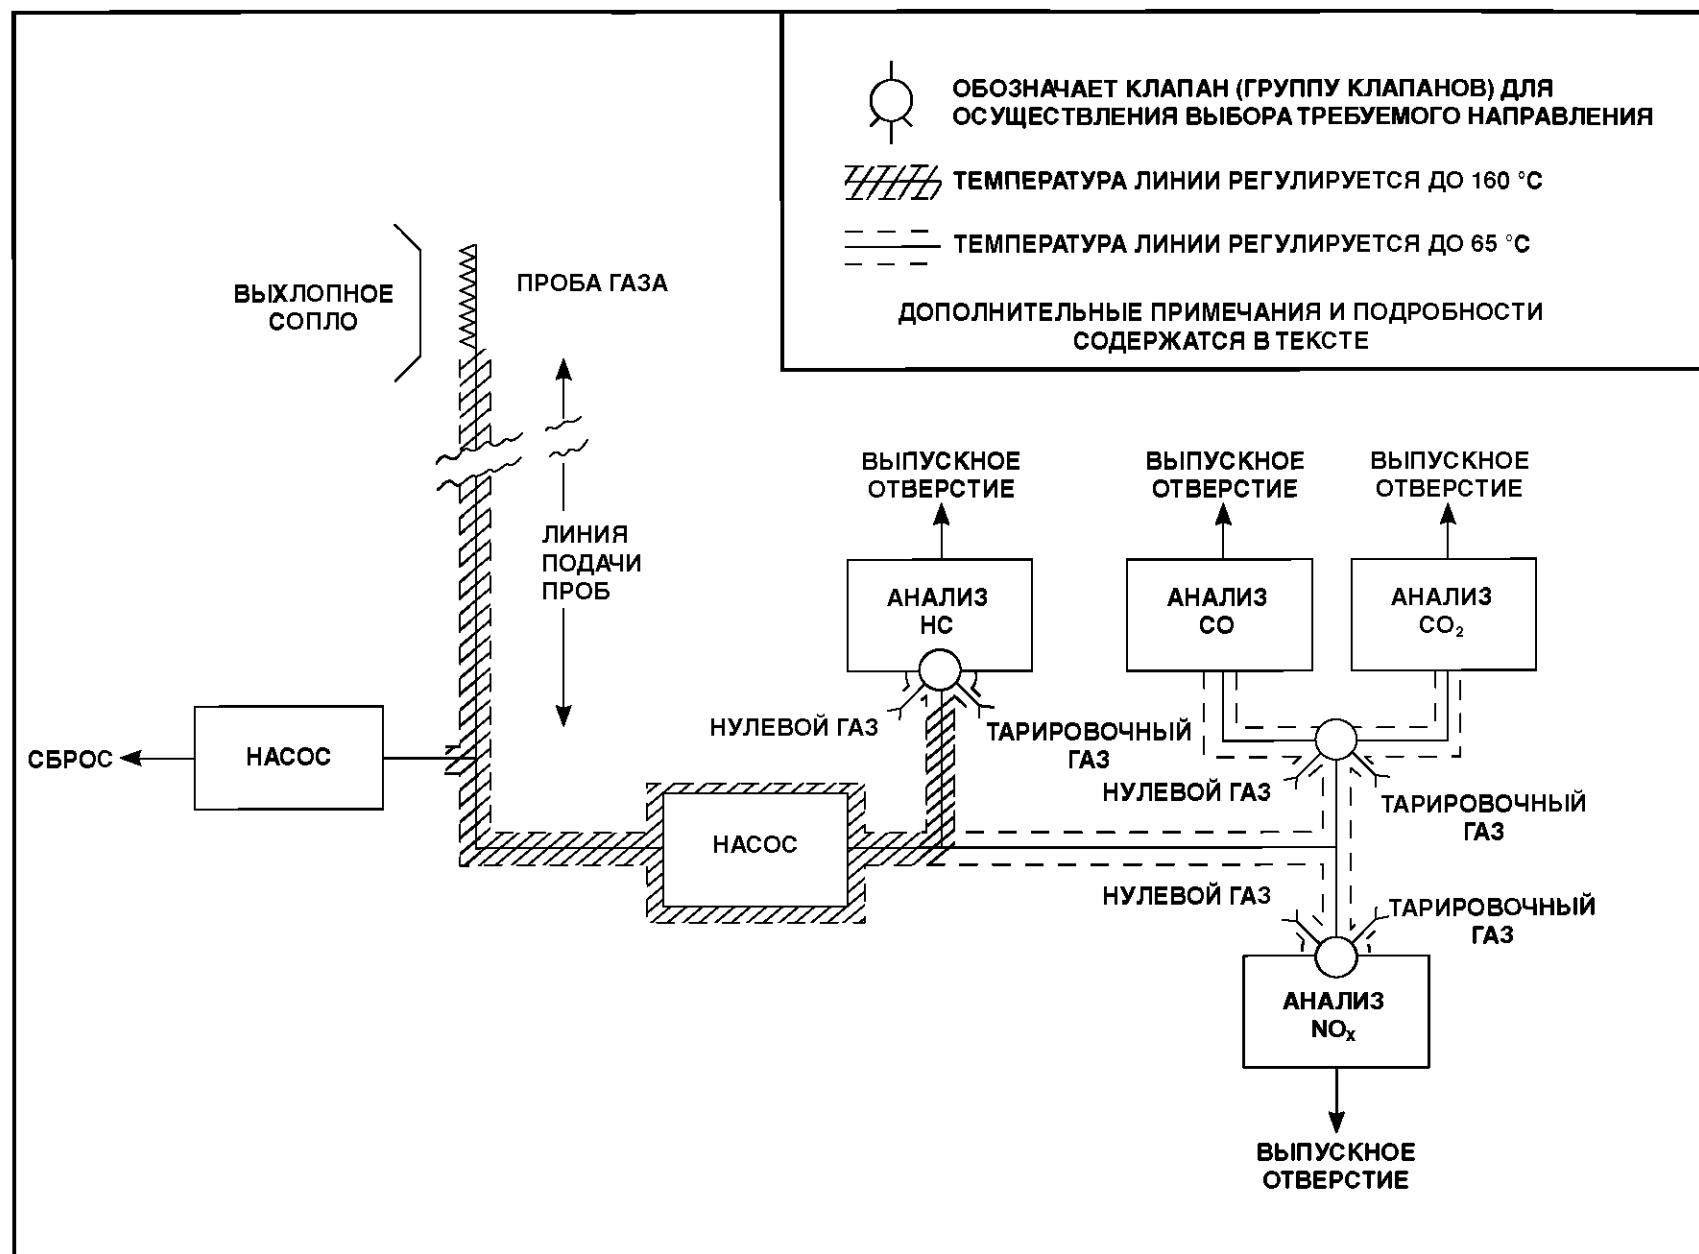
ОБОЗНАЧАЕТ КЛАПАН (ГРУППУ КЛАПАНОВ) ДЛЯ ОСУЩЕСТВЛЕНИЯ ВЫБОРА ТРЕБУЕМОГО НАПРАВЛЕНИЯ

ТЕМПЕРАТУРА ЛИНИИ РЕГУЛИРУЕТСЯ ДО 160 °С

ТЕМПЕРАТУРА ЛИНИИ РЕГУЛИРУЕТСЯ ДО 65 °С

ДОПОЛНИТЕЛЬНЫЕ ПРИМЕЧАНИЯ И ПОДРОБНОСТИ СОДЕРЖАТСЯ В ТЕКСТЕ

ВЫХЛОПНОЕ СОПЛО

ПРОБА ГАЗА

ЛИНИЯ ПОДАЧИ ПРОБ

ВЫПУСКНОЕ ОТВЕРСТИЕ

ВЫПУСКНОЕ ОТВЕРСТИЕ

ВЫПУСКНОЕ ОТВЕРСТИЕ

АНАЛИЗ HC

АНАЛИЗ CO

АНАЛИЗ $CO_2$

СБРОС

НАСОС

НУЛЕВОЙ ГАЗ

ТАРИРОВОЧНЫЙ ГАЗ

НУЛЕВОЙ ГАЗ

ТАРИРОВОЧНЫЙ ГАЗ

НАСОС

НУЛЕВОЙ ГАЗ

ТАРИРОВОЧНЫЙ ГАЗ

АНАЛИЗ $NO_x$

ВЫПУСКНОЕ ОТВЕРСТИЕ